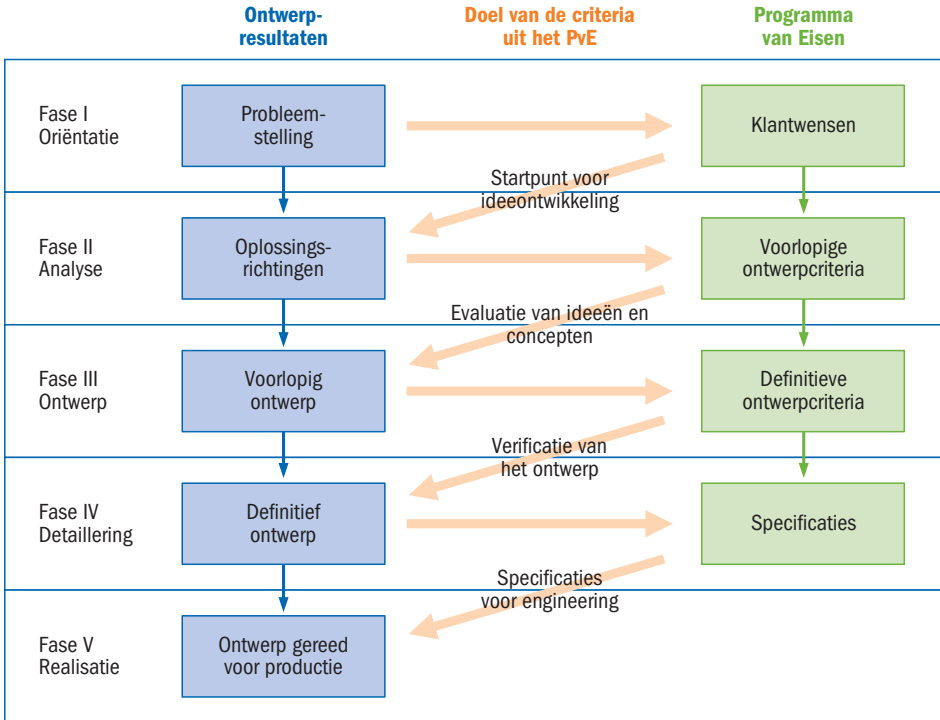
Ontwerpresultaten

Doel van de criteria uit het PvE

Programma van Eisen

Fase I
Oriëntatie

Probleemstelling

Klantwensen

Startpunt voor ideeontwikkeling

Fase II
Analyse

Oplossingsrichtingen

Voorlopige ontwerpcriteria

Evaluatie van ideeën en concepten

Fase III
Ontwerp

Voorlopig ontwerp

Definitieve ontwerpcriteria

Verificatie van het ontwerp

Fase IV
Detaillering

Definitief ontwerp

Specificaties

Specificaties voor engineering

Fase V
Realisatie

Ontwerp gereed voor productie